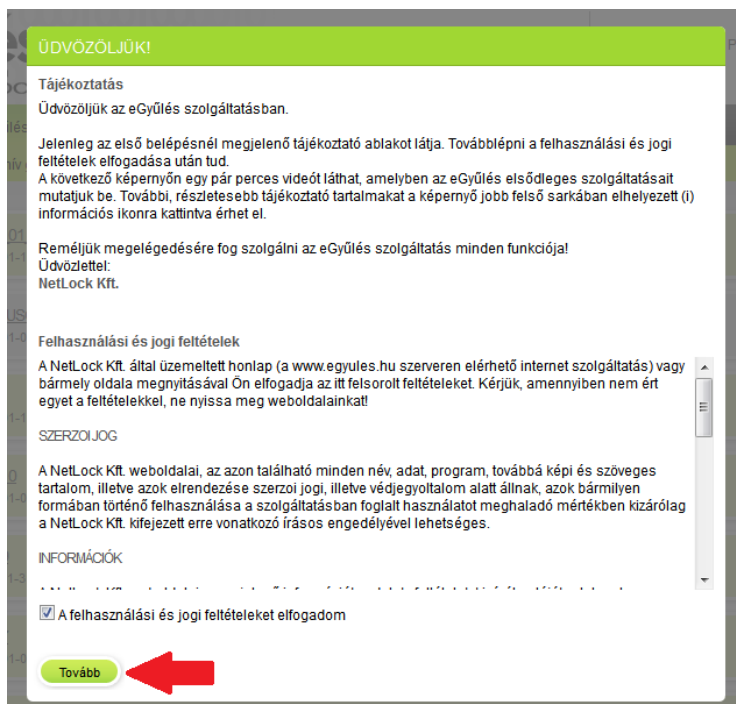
ÜDVÖZÖLJÜK!

Tájékoztatás

Üdvözöljük az eGyűlés szolgáltatásban.

Jelenleg az első belépésnél megjelenő tájékoztató ablakot látja. Továbblépni a felhasználási és jogi feltételek elfogadása után tud.
A következő képernyőn egy pár perces videót láthat, amelyben az eGyűlés elsődleges szolgáltatásait mutatjuk be. További, részletesebb tájékoztató tartalmakat a képernyő jobb felső sarkában elhelyezett (i) információs ikonra kattintva érhet el.

Reméljük megelégedésére fog szolgálni az eGyűlés szolgáltatás minden funkciója!
Üdvözlettel:
NetLock Kft.

Felhasználási és jogi feltételek

A NetLock Kft. által üzemeltett honlap (a www.egyules.hu szerveren elérhető internet szolgáltatás) vagy bármely oldala megnyitásával Ön elfogadja az itt felsorolt feltételeket. Kérjük, amennyiben nem ért egyet a feltételekkel, ne nyissa meg weboldalainkat!

SZERZOI JOG

A NetLock Kft. weboldalai, az azon található minden név, adat, program, továbbá képi és szöveges tartalom, illetve azok elrendezése szerzoi jogi, illetve védjegyoltalom alatt állnak, azok bármilyen formában történő felhasználása a szolgáltatásban foglalt használatot meghaladó mértékben kizárólag a NetLock Kft. kifejezett erre vonatkozó írásos engedélyével lehetséges.

INFORMÁCIÓK

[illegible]

A felhasználási és jogi feltételeket elfogadom

Tovább